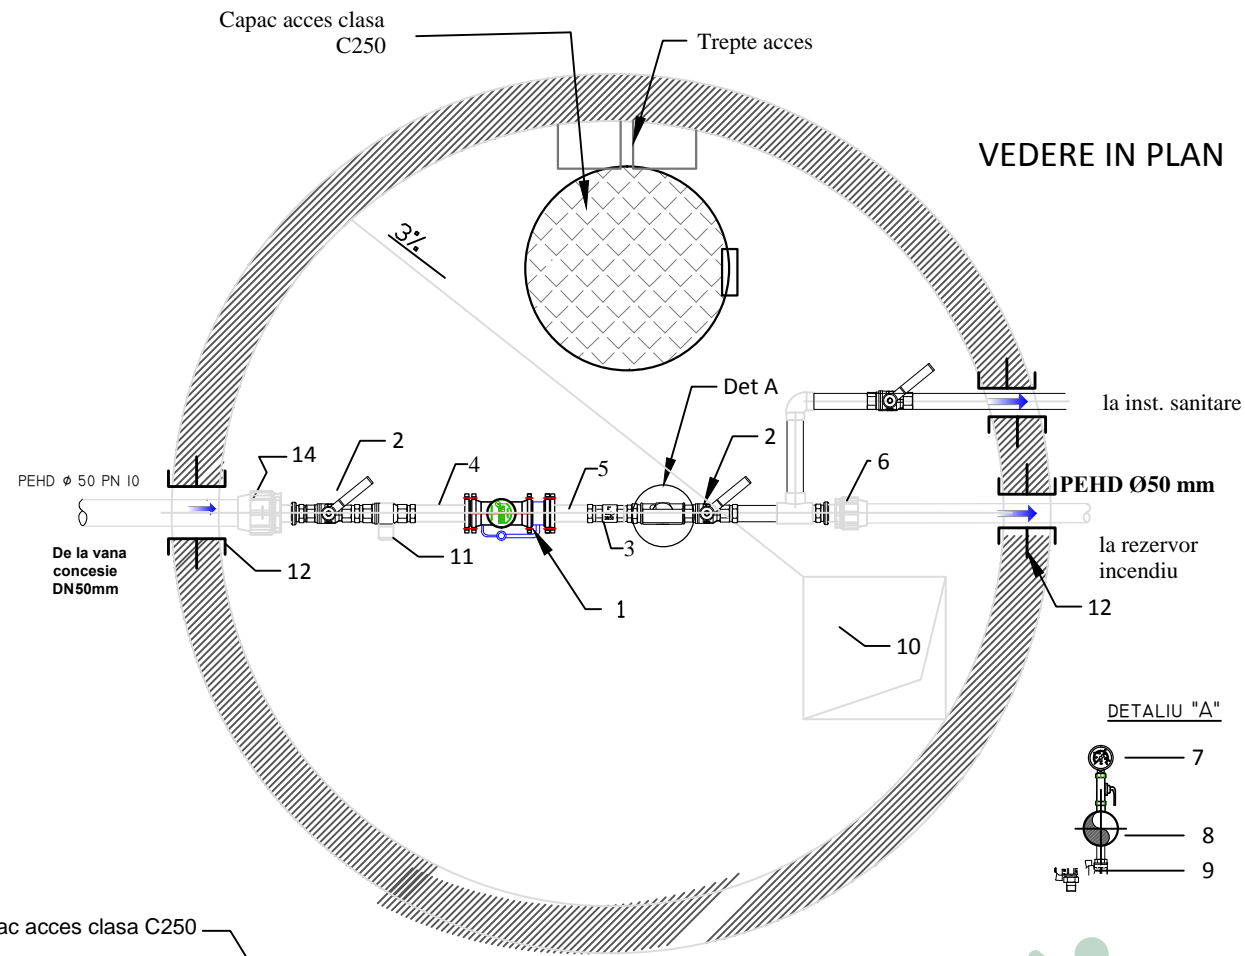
Capac acces clasa C250

Trepte acces

VEDERE IN PLAN

3%

Det A

la inst. sanitare

2

2

14

4

5

6

PEHD ϕ 50 PN 10

PEHD Ø50 mm

3

11

12

De la vana concesie DN50mm

la rezervor incendiu

1

12

10

DETALIU "A"

7

8

9

ac acces clasa C250